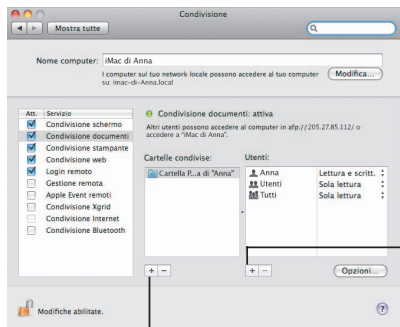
Condivisione

Mostra tutte

Nome computer: iMac di Anna

I computer sul tuo network locale possono accedere al tuo computer su: imac-di-Anna.local

Modifica...

| Att. | Servizio |
|---|---|
| ☐ | Condivisione DVD o CD |
| ☑ | Condivisione schermo |
| ☑ | Condivisione documenti |
| ☑ | Condivisione stampante |
| ☑ | Condivisione web |
| ☑ | Login remoto |
| ☐ | Gestione remota |
| ☐ | Apple Event remoti |
| ☐ | Condivisione Xgrid |
| ☐ | Condivisione Internet |
| ☐ | Condivisione Bluetooth |

Condivisione documenti: attiva

Altri utenti possono accedere al computer in afp://205.27.85.112/ o accedere a "iMac di Anna".

Cartelle condivise:

Cartella P...a di "Anna"

Utenti:

| | |
|---|---|
| Anna | Lettura e scritt. |
| Utenti | Sola lettura |
| Tutti | Sola lettura |

+ −

+ −

Opzioni...

Modifiche abilitate.

?